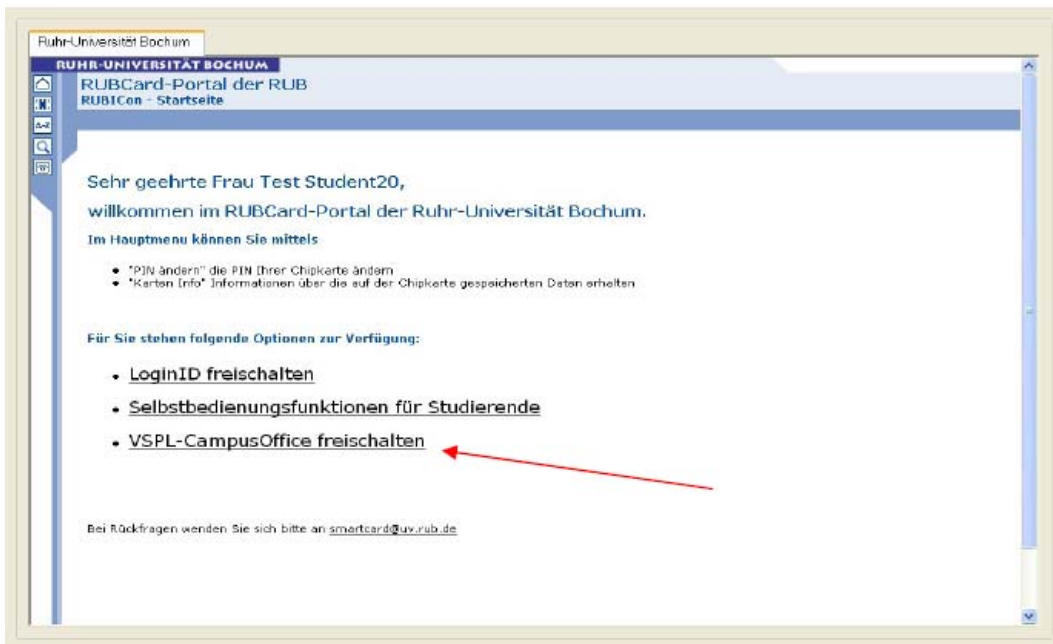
Ruhr-Universität Bochum

RUHR-UNIVERSITÄT BOCHUM

RUBCard-Portal der RUB
RUBICon - Startseite

Sehr geehrte Frau Test Student20,

willkommen im RUBCard-Portal der Ruhr-Universität Bochum.

Im Hauptmenu können Sie mittels

- "PIN ändern" die PIN Ihrer Chipkarte ändern
- "Karten Info" Informationen über die auf der Chipkarte gespeicherten Daten erhalten

Für Sie stehen folgende Optionen zur Verfügung:

- LoginID freischalten
- Selbstbedienungsfunktionen für Studierende
- VSPL-CampusOffice freischalten

Bei Rückfragen wenden Sie sich bitte an smartcard@uv.rub.de